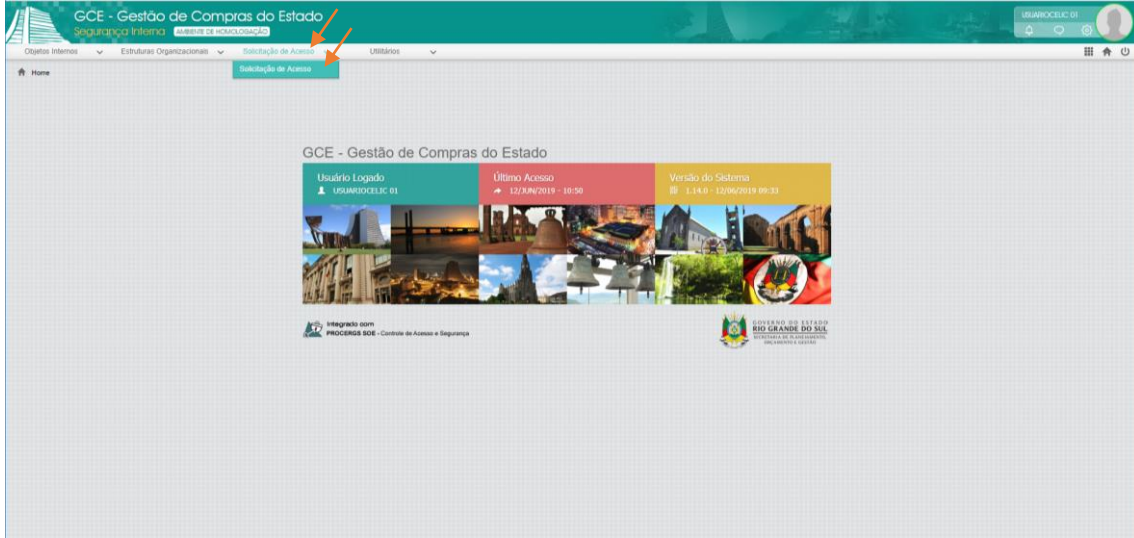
GCE - Gestão de Compras do Estado
Segurança Interna AMBIENTE DE HOMOLOGAÇÃO

USUARIOCELIC 01

Objetos Internos Estruturas Organizacionais Solicitação de Acesso Utilitários

Solicitação de Acesso

Home

GCE - Gestão de Compras do Estado

Usuário Logado
USUARIOCELIC 01

Último Acesso
12/JUN/2019 - 10:50

Versão do Sistema
1.14.0 - 12/06/2019 09:33

Integrado com
PROCERGS SOE - Controle de Acesso e Segurança

GOVERNO DO ESTADO
RIO GRANDE DO SUL
SECRETARIA DE PLANEJAMENTO, ORÇAMENTO E GESTÃO